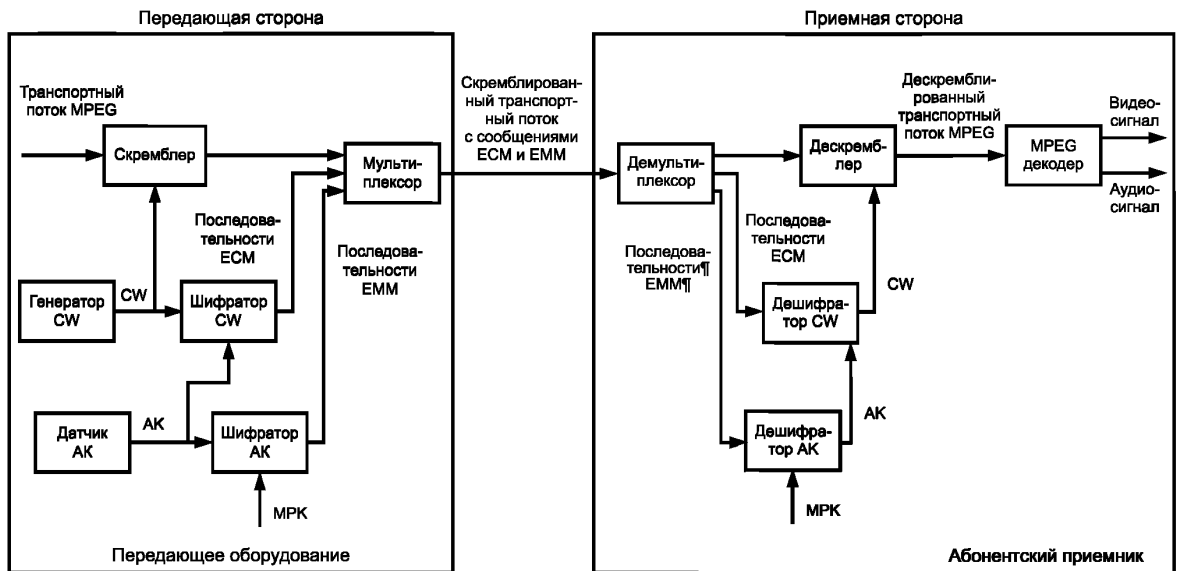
Передающая сторона

Приемная сторона

Транспортный поток MPEG

Скремблер

Мультиплексор

Последовательности ECM

Последовательности EMM

Генератор CW

CW

Шифратор CW

Датчик AK

AK

Шифратор AK

MPK

Передающее оборудование

Скремблированный транспортный поток с сообщениями ECM и EMM

Демультиплексор

Дескремблер

Дескремблированный транспортный поток MPEG

MPEG декодер

Видеосигнал

Аудиосигнал

Последовательности ECM

Последовательности¶ EMM¶

CW

Дешифратор CW

AK

Дешифратор AK

MPK

Абонентский приемник